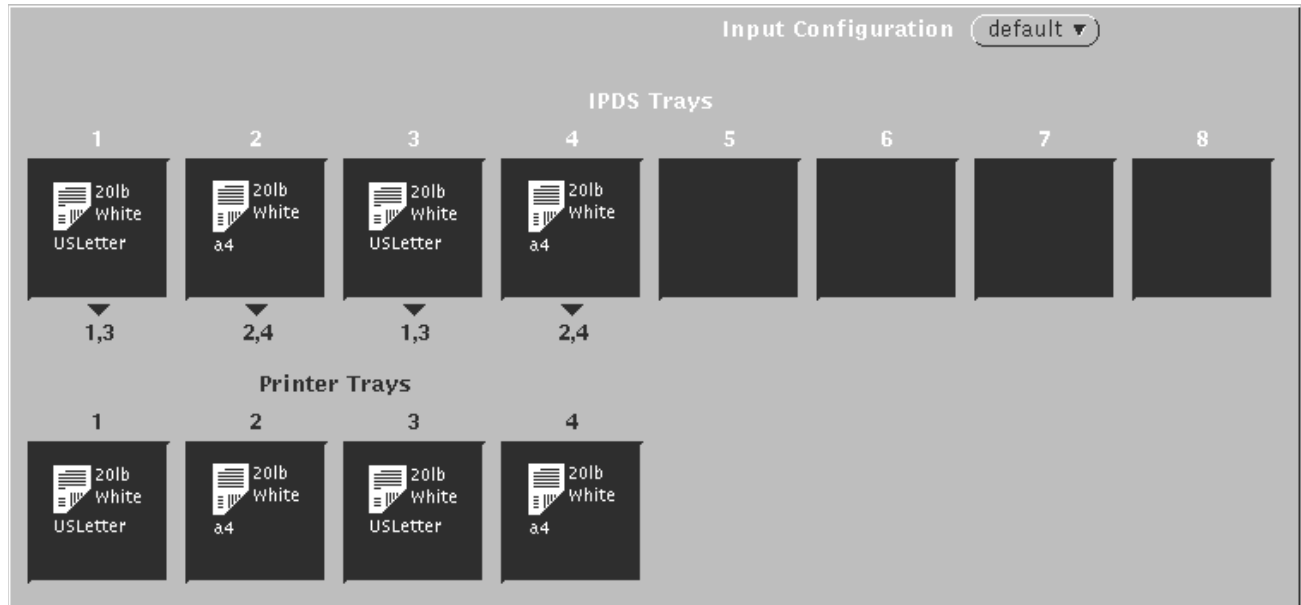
Input Configuration default ▼

IPDS Trays

1 2 3 4 5 6 7 8

20lb White USLetter

20lb White a4

20lb White USLetter

20lb White a4

1,3 2,4 1,3 2,4

Printer Trays

1 2 3 4

20lb White USLetter

20lb White a4

20lb White USLetter

20lb White a4